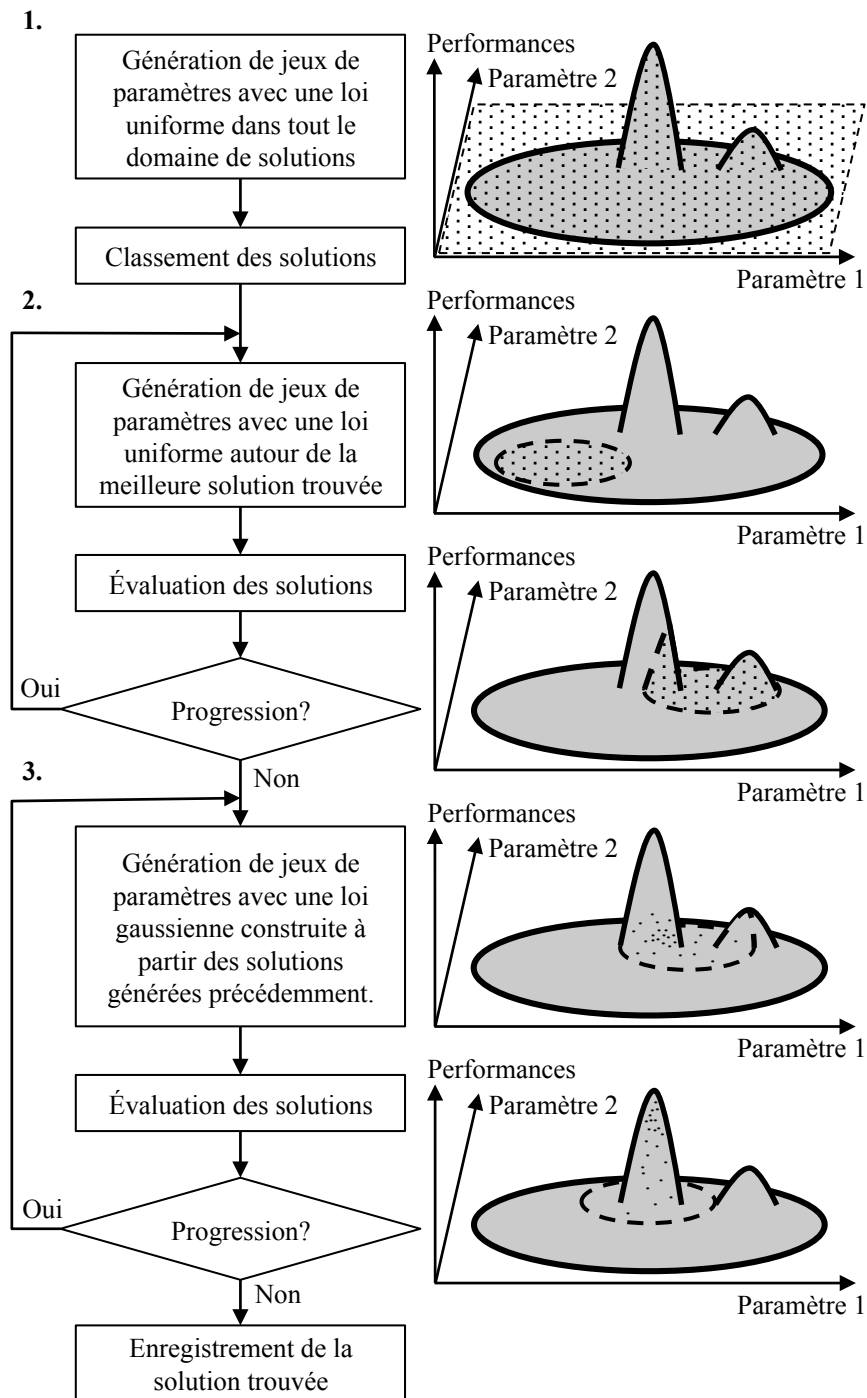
1.

Génération de jeux de paramètres avec une loi uniforme dans tout le domaine de solutions

Performances
Paramètre 2
Paramètre 1

Classement des solutions

2.

Génération de jeux de paramètres avec une loi uniforme autour de la meilleure solution trouvée

Performances
Paramètre 2
Paramètre 1

Évaluation des solutions

Performances
Paramètre 2
Paramètre 1

Oui

Progression?

Non

3.

Génération de jeux de paramètres avec une loi gaussienne construite à partir des solutions générées précédemment.

Performances
Paramètre 2
Paramètre 1

Évaluation des solutions

Performances
Paramètre 2
Paramètre 1

Oui

Progression?

Non

Enregistrement de la solution trouvée